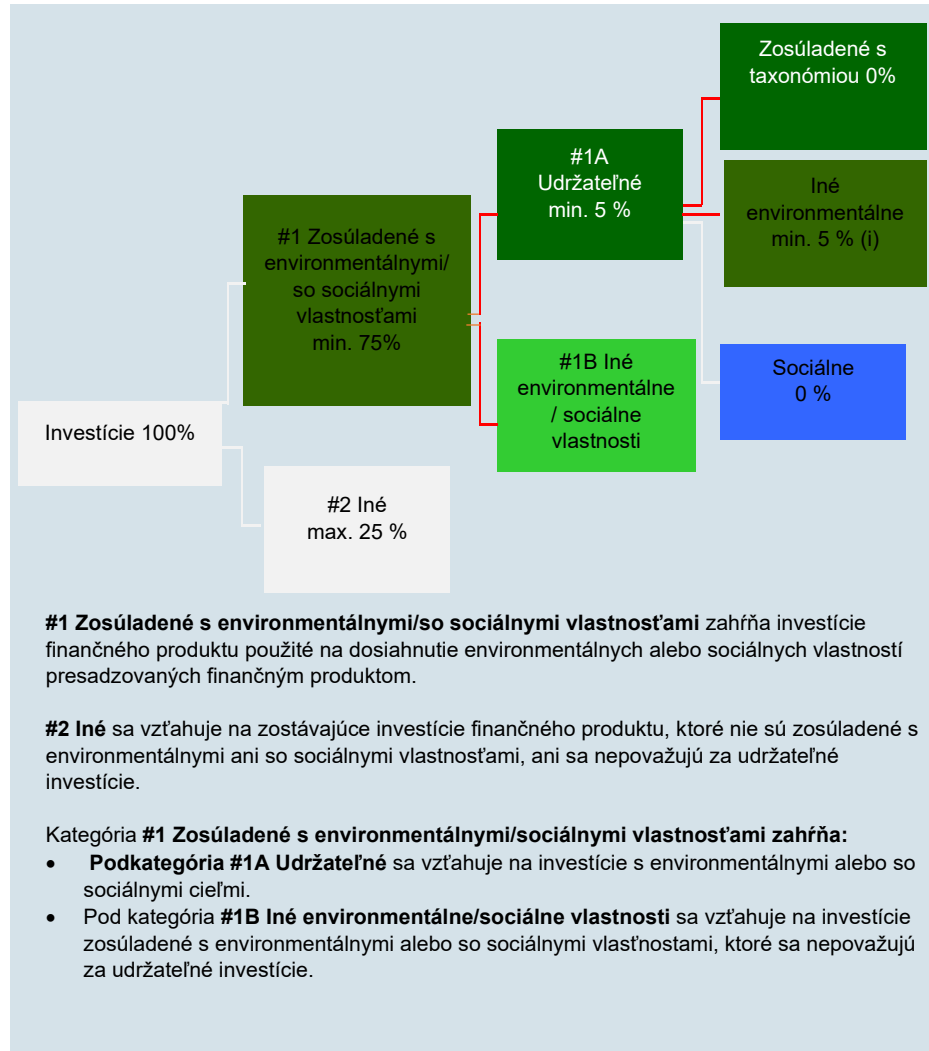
Zosúladené s taxonómiou 0%

#1A Udržateľné min. 5 %

Iné environmentálne min. 5 % (i)

#1 Zosúladené s environmentálnymi/ so sociálnymi vlastnosťami min. 75%

Sociálne 0 %

#1B Iné environmentálne / sociálne vlastnosti

Investície 100%

#2 Iné max. 25 %

**#1 Zosúladené s environmentálnymi/so sociálnymi vlastnosťami** zahŕňa investície finančného produktu použité na dosiahnutie environmentálnych alebo sociálnych vlastností presadzovaných finančným produktom.

**#2 Iné** sa vzťahuje na zostávajúce investície finančného produktu, ktoré nie sú zosúladené s environmentálnymi ani so sociálnymi vlastnosťami, ani sa nepovažujú za udržateľné investície.

Kategória **#1 Zosúladené s environmentálnymi/sociálnymi vlastnosťami zahŕňa:**
- **Podkategória #1A Udržateľné** sa vzťahuje na investície s environmentálnymi alebo so sociálnymi cieľmi.
- Pod kategória **#1B Iné environmentálne/sociálne vlastnosti** sa vzťahuje na investície zosúladené s environmentálnymi alebo so sociálnymi vlasťnostami, ktoré sa nepovažujú za udržateľné investície.